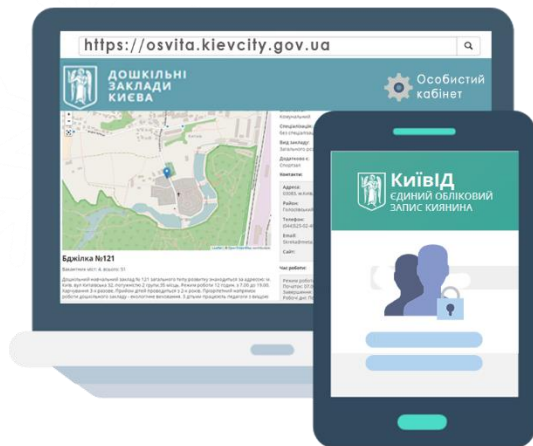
https://osvita.kievcity.gov.ua

ДОШКІЛЬНІ ЗАКЛАДИ КИЄВА

Особистий кабінет

Бджілка №121

Комунальної

Спеціалізація:

Вид закладу:

Контакти:

Адреса:

Район:

Телефон:

Email:

Сайт:

Час роботи

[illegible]

КиївID
ЄДИНИЙ ОБЛІКОВИЙ ЗАПИС КИЯНИНА